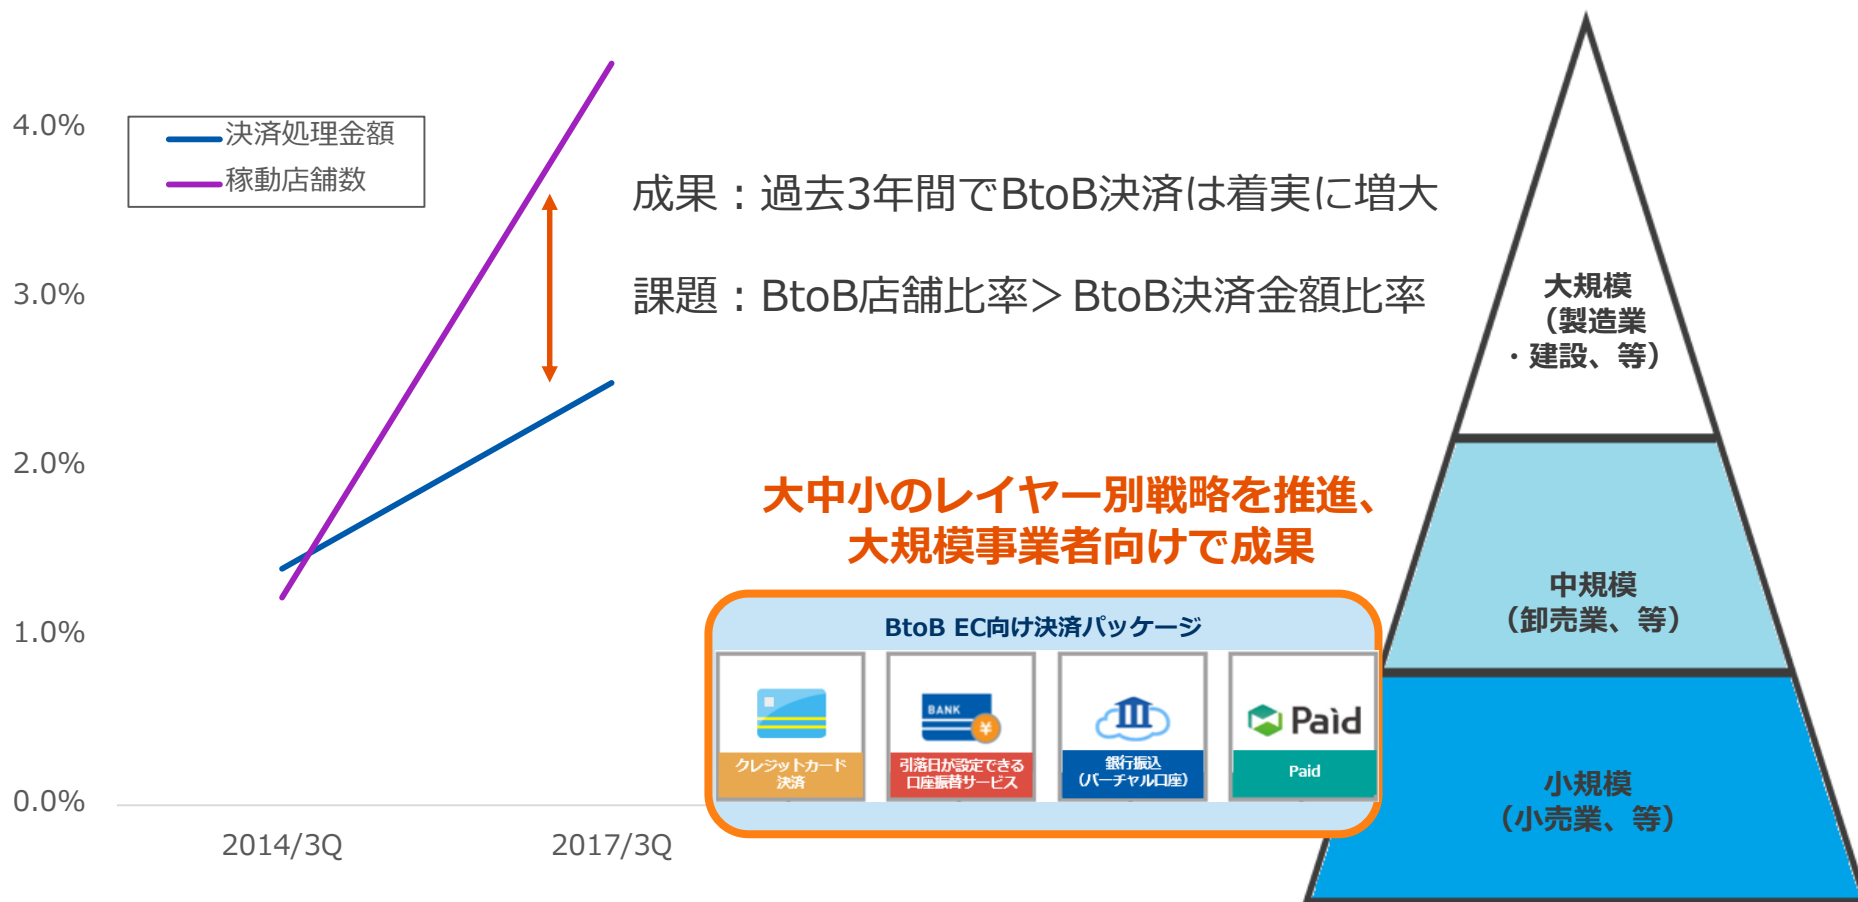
4.0%

3.0%

2.0%

1.0%

0.0%

決済処理金額
稼動店舗数

2014/3Q
2017/3Q

成果：過去3年間でBtoB決済は着実に増大

課題：BtoB店舗比率＞BtoB決済金額比率

大中小のレイヤー別戦略を推進、
大規模事業者向けで成果

BtoB EC向け決済パッケージ

クレジットカード決済

BANK
引落日が設定できる口座振替サービス

銀行振込（バーチャル口座）

Paid
Paid

大規模
（製造業
・建設、等）

中規模
（卸売業、等）

小規模
（小売業、等）